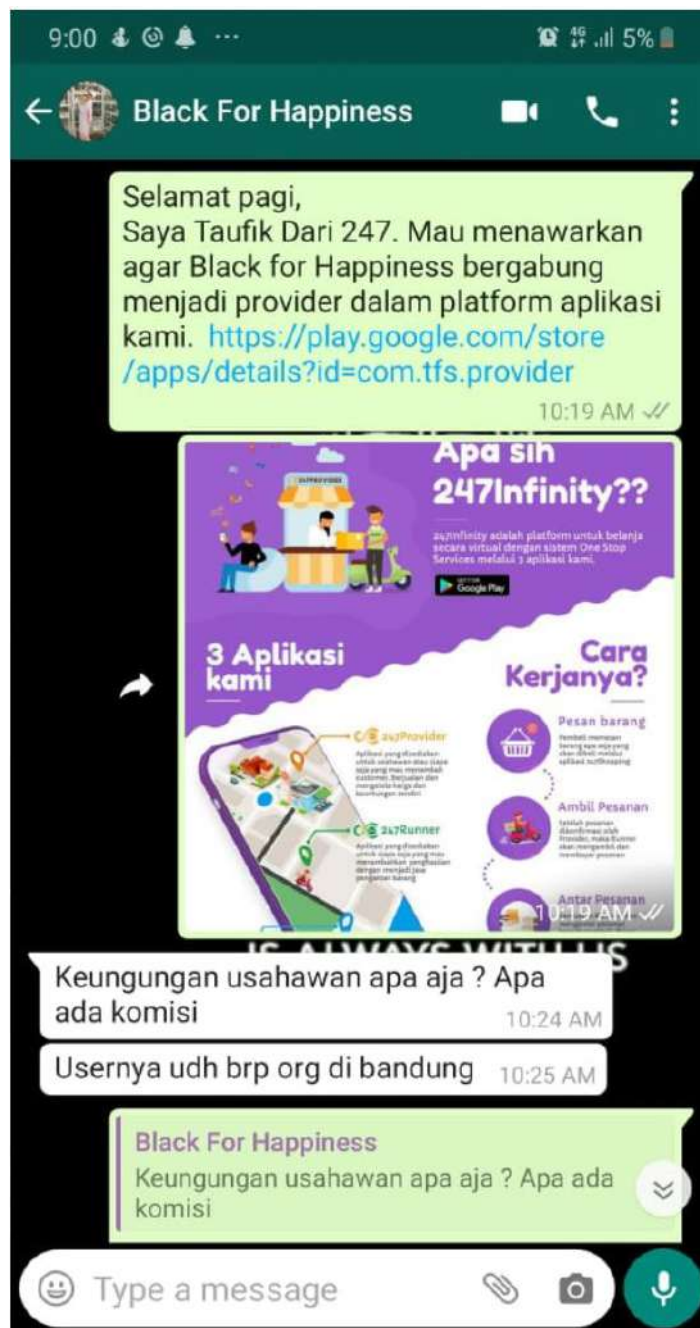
9:00 ··· 4G 5%

Black For Happiness

Selamat pagi,
Saya Taufik Dari 247. Mau menawarkan agar Black for Happiness bergabung menjadi provider dalam platform aplikasi kami. https://play.google.com/store/apps/details?id=com.tfs.provider
10:19 AM

Apa sih 247Infinity??

247Infinity adalah platform untuk belanja secara virtual dengan sistem One Stop Services melalui 3 aplikasi kami.

Google Play

3 Aplikasi kami

Cara Kerjanya?

247Provider

247Runner

Pesan barang

Ambil Pesanan

Antar Pesanan

10:19 AM

IS ALWAYS WITH US

Keungungan usahawan apa aja ? Apa ada komisi
10:24 AM

Usernya udh brp org di bandung 10:25 AM

Black For Happiness
Keungungan usahawan apa aja ? Apa ada komisi

Type a message